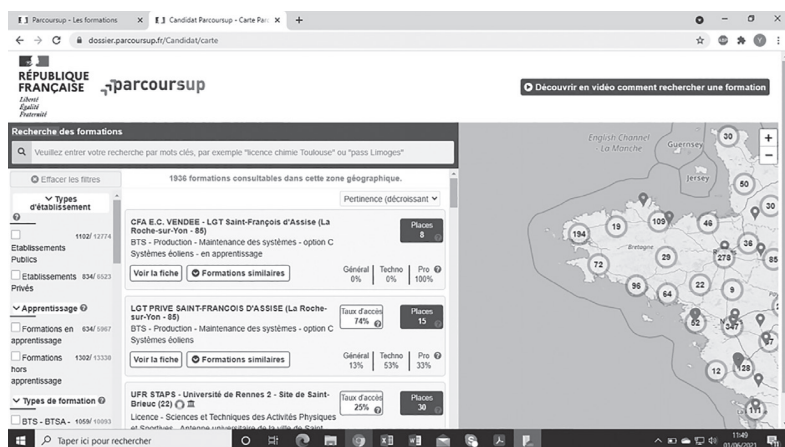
Parcoursup - Les formations × Candidat Parcoursup - Carte Parc × +

dossier.parcoursup.fr/Candidat/carte

RÉPUBLIQUE FRANÇAISE
Liberté
Égalité
Fraternité

parcoursup

Découvrir en vidéo comment rechercher une formation

Recherche des formations

Veuillez entrer votre recherche par mots clés, par exemple "licence chimie Toulouse" ou "pass Limoges"

Effacer les filtres

Types d'établissement

Etablissements Publics 1102/ 12774

Etablissements Privés 834/ 6523

Apprentissage

Formations en apprentissage 634/ 5967

Formations hors apprentissage 1302/ 13330

Types de formation

BTS - BTSA - 1059/ 10093

1936 formations consultables dans cette zone géographique.

Pertinence (décroissant

CFA E.C. VENDEE - LGT Saint-François d'Assise (La Roche-sur-Yon - 85)
BTS - Production - Maintenance des systèmes - option C Systèmes éoliens - en apprentissage

Places 8

Voir la fiche
Formations similaires

Général 0% | Techno 0% | Pro 100%

LGT PRIVE SAINT-FRANCOIS D'ASSISE (La Roche-sur-Yon - 85)
BTS - Production - Maintenance des systèmes - option C Systèmes éoliens

Taux d'accès 74%

Places 15

Voir la fiche
Formations similaires

Général 13% | Techno 53% | Pro 33%

UFR STAPS - Université de Rennes 2 - Site de Saint-Brieuc (22)
Licence - Sciences et Techniques des Activités Physiques et Sportives - Antenne universitaire de la ville de Saint

Taux d'accès 25%

Places 30

English Channel
La Manche
Guernsey
Jersey
Bretagne

30 50 30 109 46 194 19 36 278 85 72 29 96 64 22 9 52 347 37 12 128 111

Taper ici pour rechercher

11:49
01/06/2021